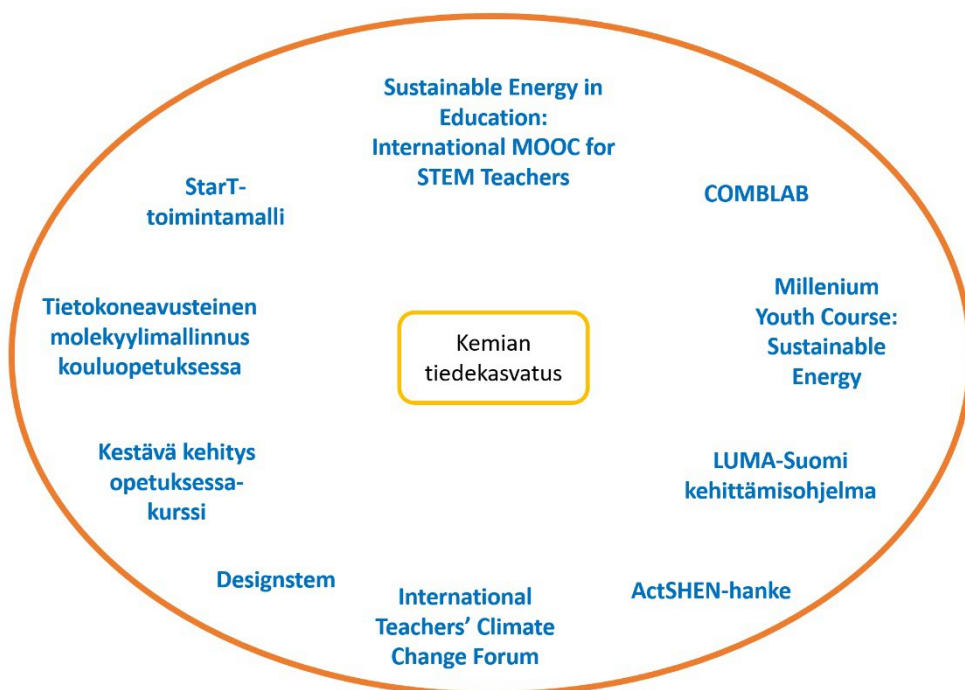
Sustainable Energy in Education: International MOOC for STEM Teachers

StarT-toimintamalli

COMBLAB

Tietokoneavusteinen molekyylimallinnus kouluopetuksessa

Kemian tiedekasvatus

Millenium Youth Course: Sustainable Energy

Kestävä kehitys opetuksessa-kurssi

LUMA-Suomi kehittämisohjelma

Designstem

International Teachers' Climate Change Forum

ActSHEN-hanke